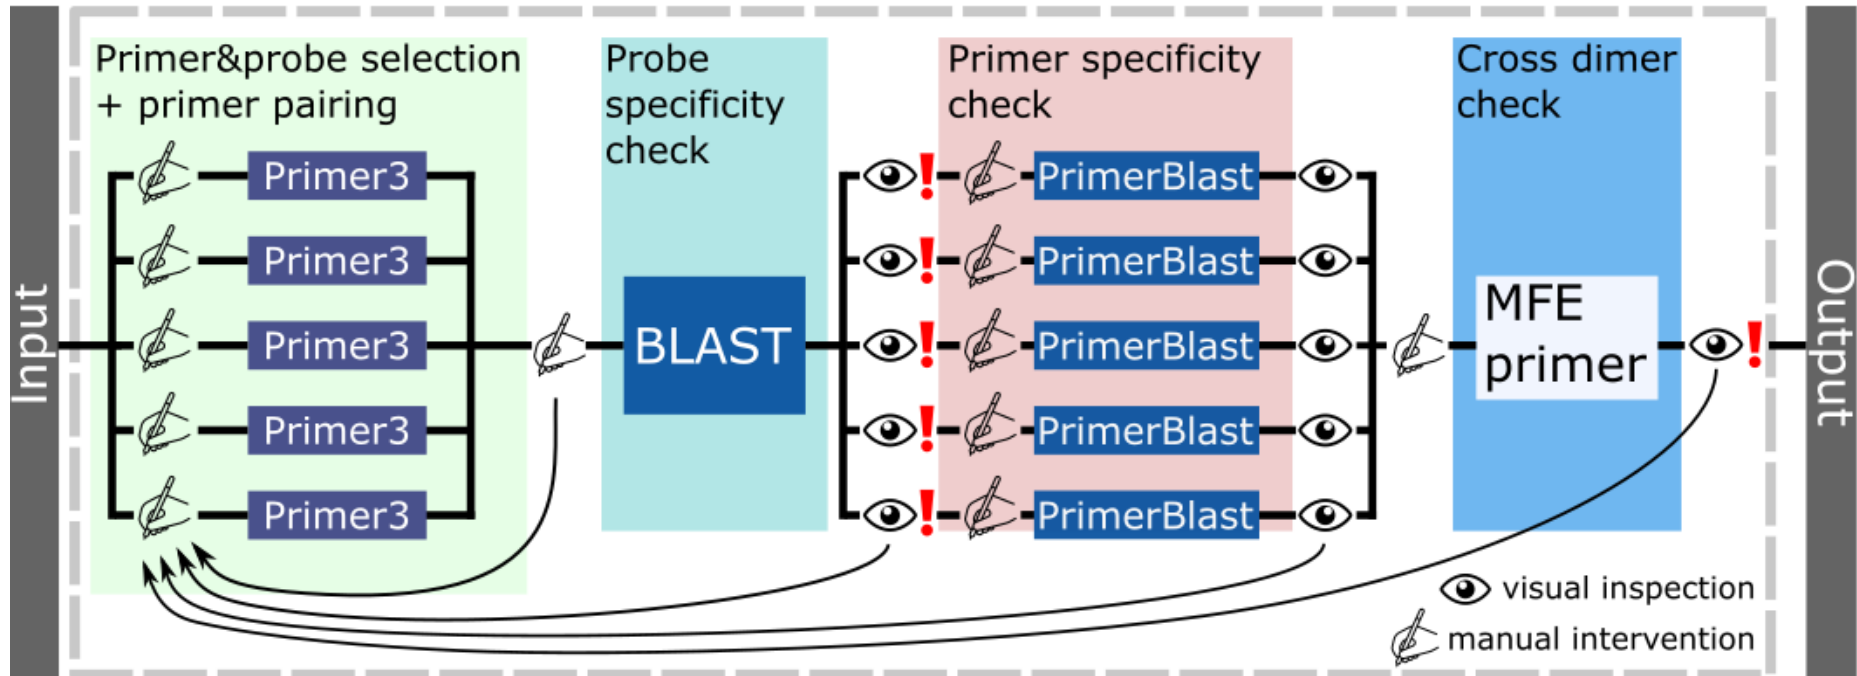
Input

Primer&probe selection + primer pairing

Primer3

Primer3

Primer3

Primer3

Primer3

Probe specificity check

BLAST

Primer specificity check

!

PrimerBlast

!

PrimerBlast

!

PrimerBlast

!

PrimerBlast

!

PrimerBlast

Cross dimer check

MFE primer

!

Output

visual inspection

manual intervention